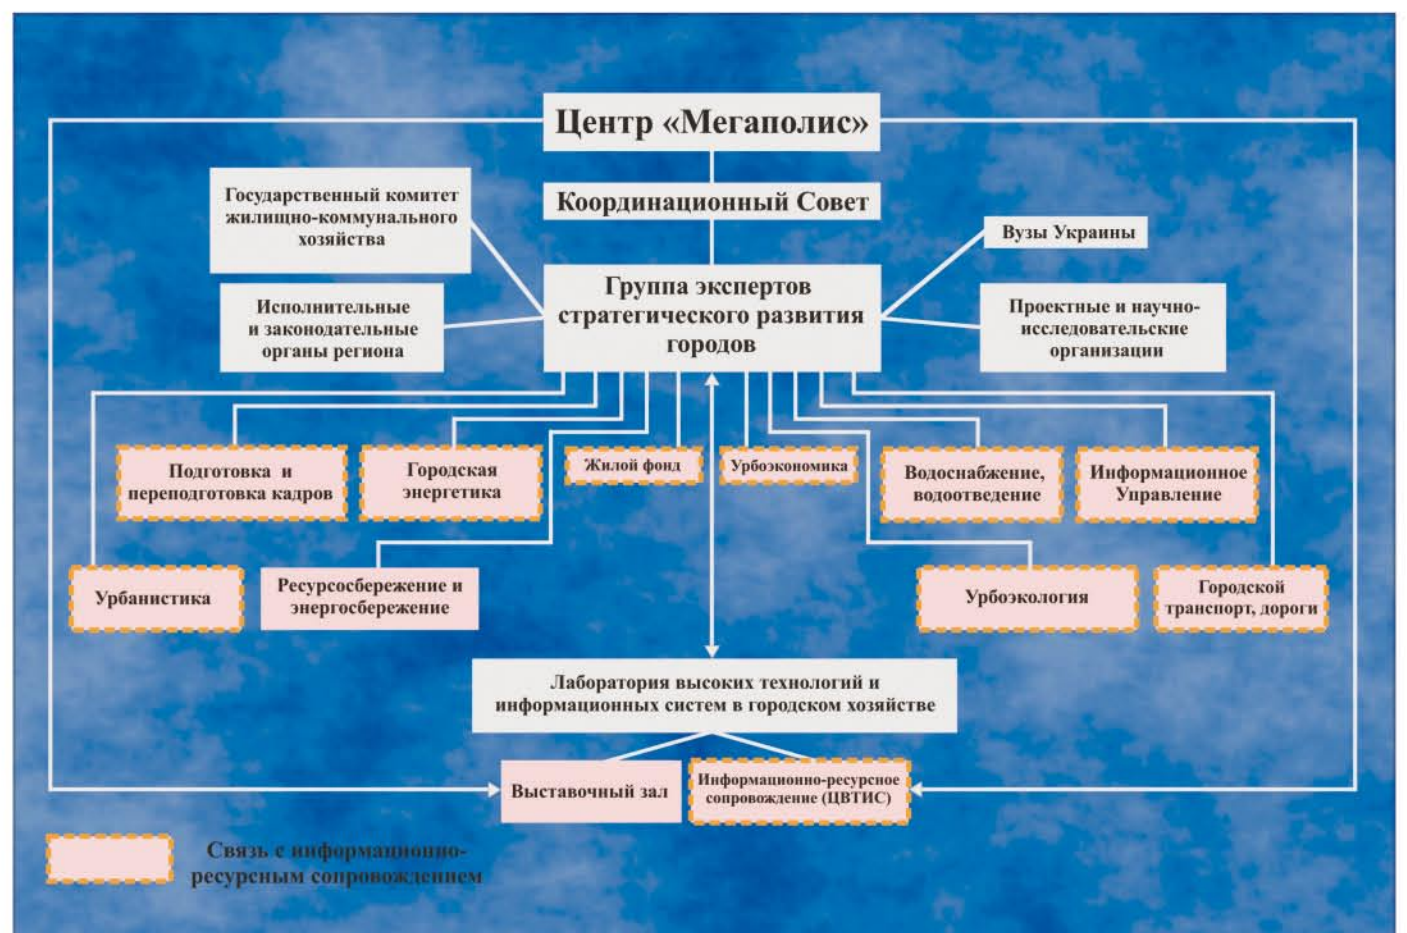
Центр «Мегаполис»

Координационный Совет

Государственный комитет жилищно-коммунального хозяйства

Вузы Украины

Группа экспертов стратегического развития городов

Исполнительные и законодательные органы региона

Проектные и научно-исследовательские организации

Подготовка и переподготовка кадров

Городская энергетика

Жилой фонд

Урбоэкономика

Водоснабжение, водоотведение

Информационное Управление

Урбанистика

Ресурсосбережение и энергосбережение

Урбоэкология

Городской транспорт, дороги

Лаборатория высоких технологий и информационных систем в городском хозяйстве

Выставочный зал

Информационно-ресурсное сопровождение (ЦВТИС)

Связь с информационно-ресурсным сопровождением